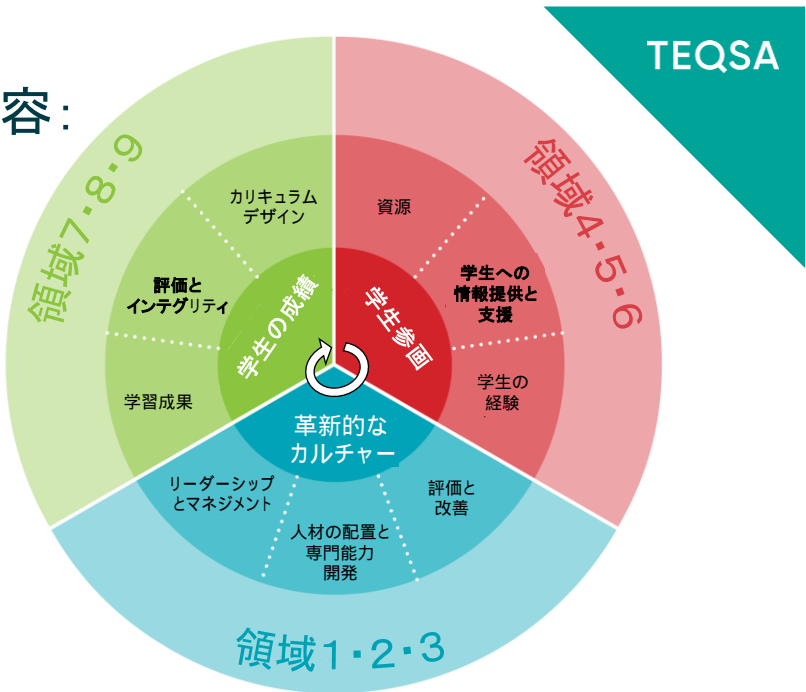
容:

TEQSA

領域7・8・9

領域4・5・6

領域1・2・3

カリキュラムデザイン

評価とインテグリティ

学習成果

学生の成績

学生参画

資源

学生への情報提供と支援

学生の経験

革新的なカルチャー

リーダーシップとマネジメント

人材の配置と専門能力開発

評価と改善